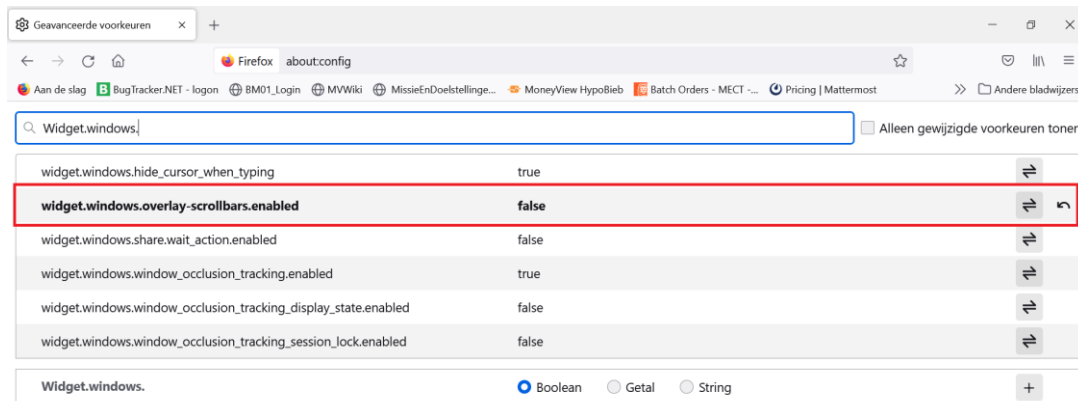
Geavanceerde voorkeuren ×

Firefox about:config

Aan de slag | BugTracker.NET - logon | BM01_Login | MVWiki | MissieEnDoelstellinge... | MoneyView HypoBieb | Batch Orders - MECT -... | Pricing | Mattermost | Andere bladwijzers

Widget.windows.

Alleen gewijzigde voorkeuren toner

| | |
|---|---|
| widget.windows.hide_cursor_when_typing | true |
| **widget.windows.overlay-scrollbars.enabled** | **false** |
| widget.windows.share.wait_action.enabled | false |
| widget.windows.window_occlusion_tracking.enabled | true |
| widget.windows.window_occlusion_tracking_display_state.enabled | false |
| widget.windows.window_occlusion_tracking_session_lock.enabled | false |

Widget.windows. Boolean Getal String +